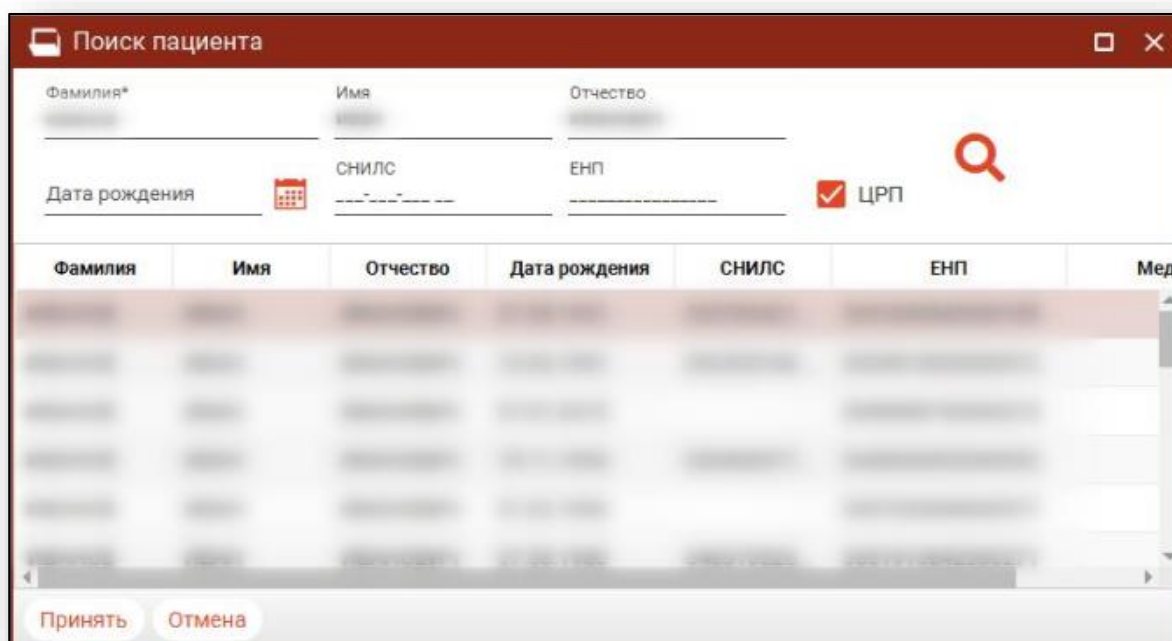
Поиск пациента

Фамилия* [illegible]
Имя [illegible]
Отчество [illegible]

Дата рождения
СНИЛС ___-___-___ __
ЕНП ________________
ЦРП

| Фамилия | Имя | Отчество | Дата рождения | СНИЛС | ЕНП | Мед |
|---|---|---|---|---|---|---|
| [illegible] | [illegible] | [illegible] | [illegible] | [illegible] | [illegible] | |
| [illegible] | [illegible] | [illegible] | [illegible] | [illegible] | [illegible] | |
| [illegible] | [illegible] | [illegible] | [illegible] | | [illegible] | |
| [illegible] | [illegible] | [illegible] | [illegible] | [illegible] | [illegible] | |
| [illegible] | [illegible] | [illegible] | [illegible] | | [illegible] | |
| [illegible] | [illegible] | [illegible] | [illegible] | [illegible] | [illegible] | |

Принять Отмена